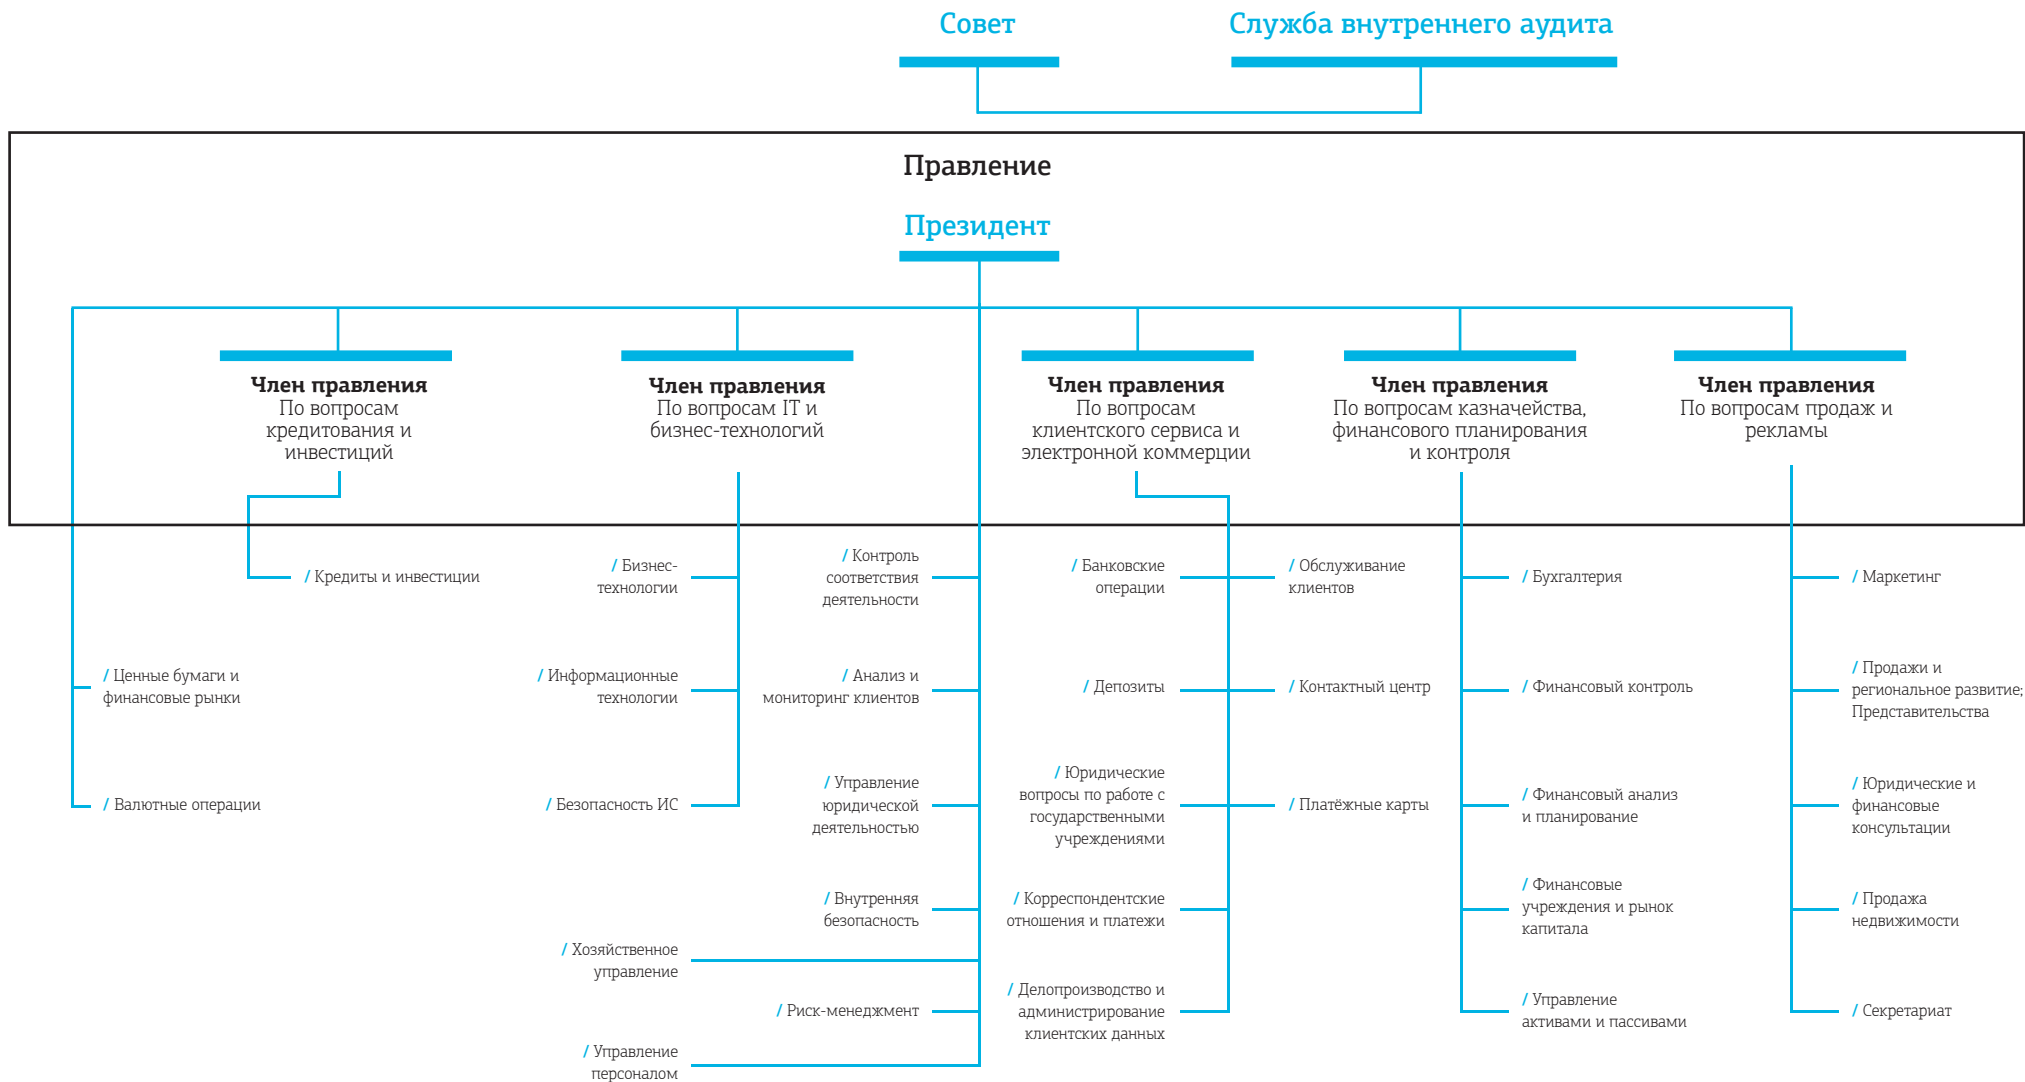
Совет

Служба внутреннего аудита

Правление

Президент

Член правления
По вопросам кредитования и инвестиций

Член правления
По вопросам IT и бизнес-технологий

Член правления
По вопросам клиентского сервиса и электронной коммерции

Член правления
По вопросам казначейства, финансового планирования и контроля

Член правления
По вопросам продаж и рекламы

/ Кредиты и инвестиции

/ Ценные бумаги и финансовые рынки

/ Валютные операции

/ Бизнес-технологии

/ Информационные технологии

/ Безопасность ИС

/ Контроль соответствия деятельности

/ Анализ и мониторинг клиентов

/ Управление юридической деятельностью

/ Внутренняя безопасность

/ Хозяйственное управление

/ Риск-менеджмент

/ Управление персоналом

/ Банковские операции

/ Депозиты

/ Юридические вопросы по работе с государственными учреждениями

/ Корреспондентские отношения и платежи

/ Делопроизводство и администрирование клиентских данных

/ Обслуживание клиентов

/ Контактный центр

/ Платёжные карты

/ Бухгалтерия

/ Финансовый контроль

/ Финансовый анализ и планирование

/ Финансовые учреждения и рынок капитала

/ Управление активами и пассивами

/ Маркетинг

/ Продажи и региональное развитие; Представительства

/ Юридические и финансовые консультации

/ Продажа недвижимости

/ Секретариат